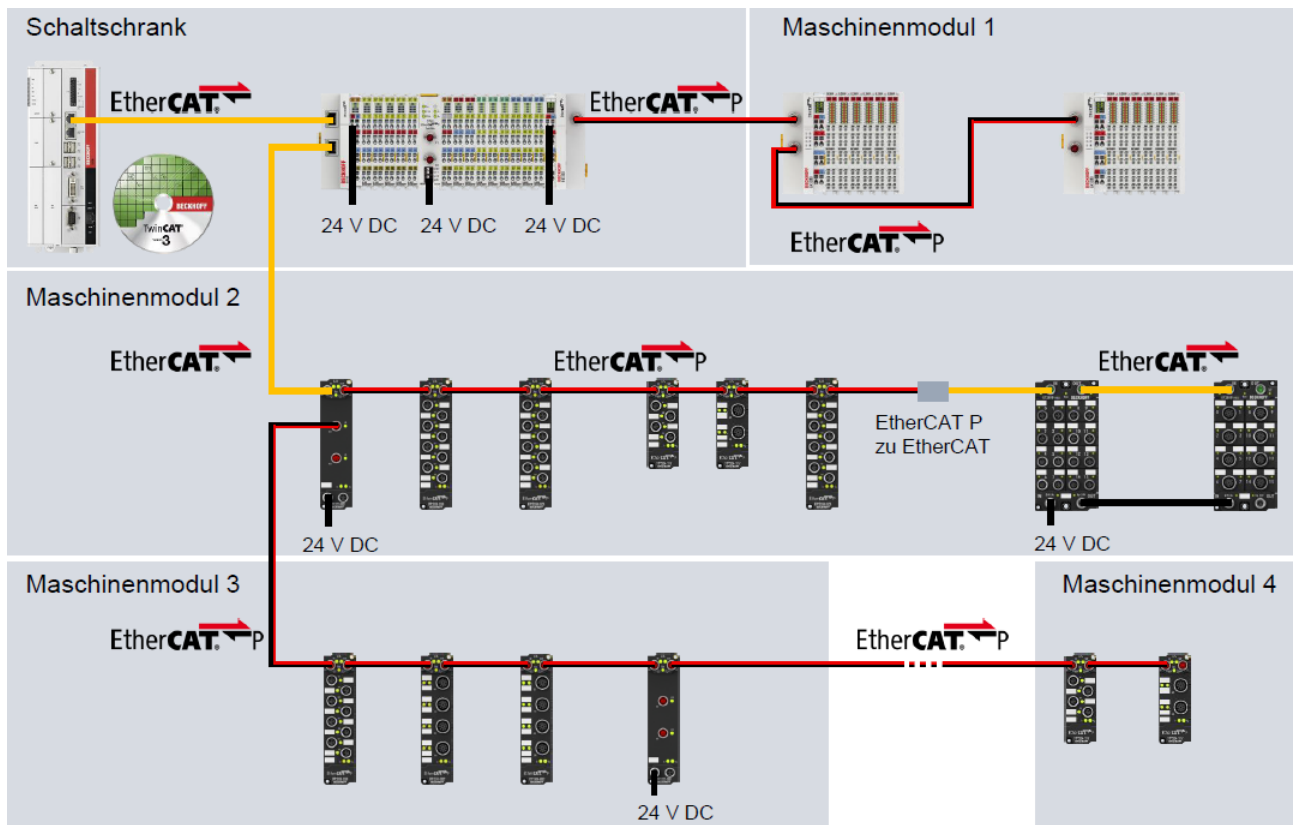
Schaltschrank

EtherCAT

TwinCAT 3

EtherCAT P

24 V DC 24 V DC 24 V DC

Maschinenmodul 1

EtherCAT P

Maschinenmodul 2

EtherCAT

EtherCAT P

EtherCAT

EtherCAT P zu EtherCAT

24 V DC

24 V DC

Maschinenmodul 3

EtherCAT P

EtherCAT P

Maschinenmodul 4

24 V DC